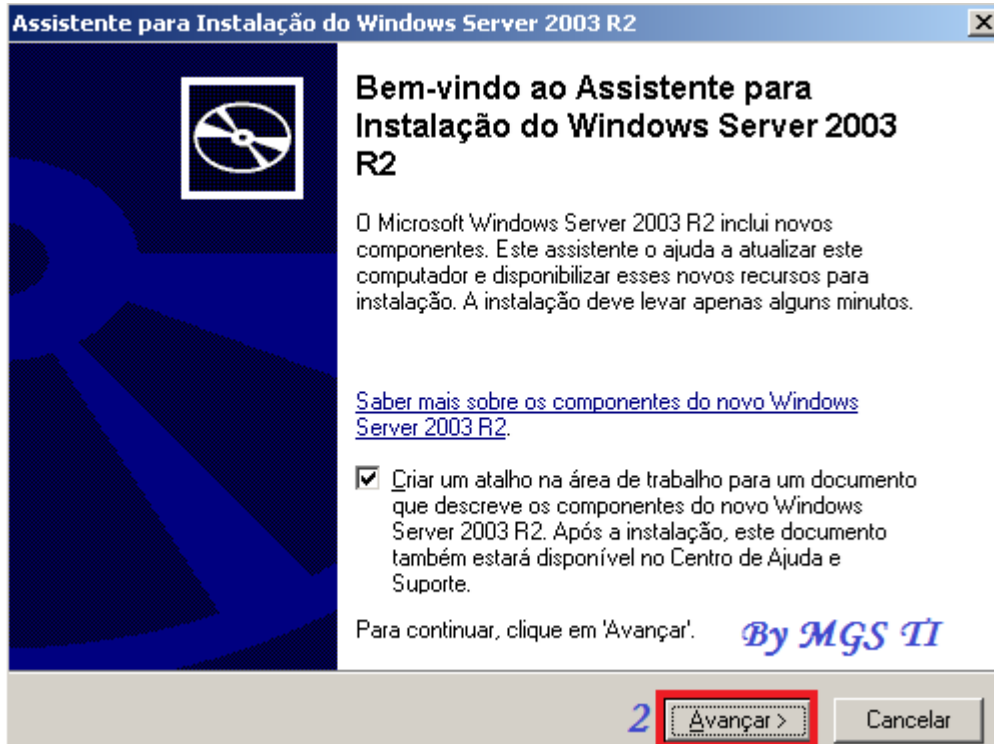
Assistente para Instalação do Windows Server 2003 R2

Bem-vindo ao Assistente para Instalação do Windows Server 2003 R2

O Microsoft Windows Server 2003 R2 inclui novos componentes. Este assistente o ajuda a atualizar este computador e disponibilizar esses novos recursos para instalação. A instalação deve levar apenas alguns minutos.

Saber mais sobre os componentes do novo Windows Server 2003 R2.

Criar um atalho na área de trabalho para um documento que descreve os componentes do novo Windows Server 2003 R2. Após a instalação, este documento também estará disponível no Centro de Ajuda e Suporte.

Para continuar, clique em 'Avançar'.

By MGS TI

2

Avançar >

Cancelar